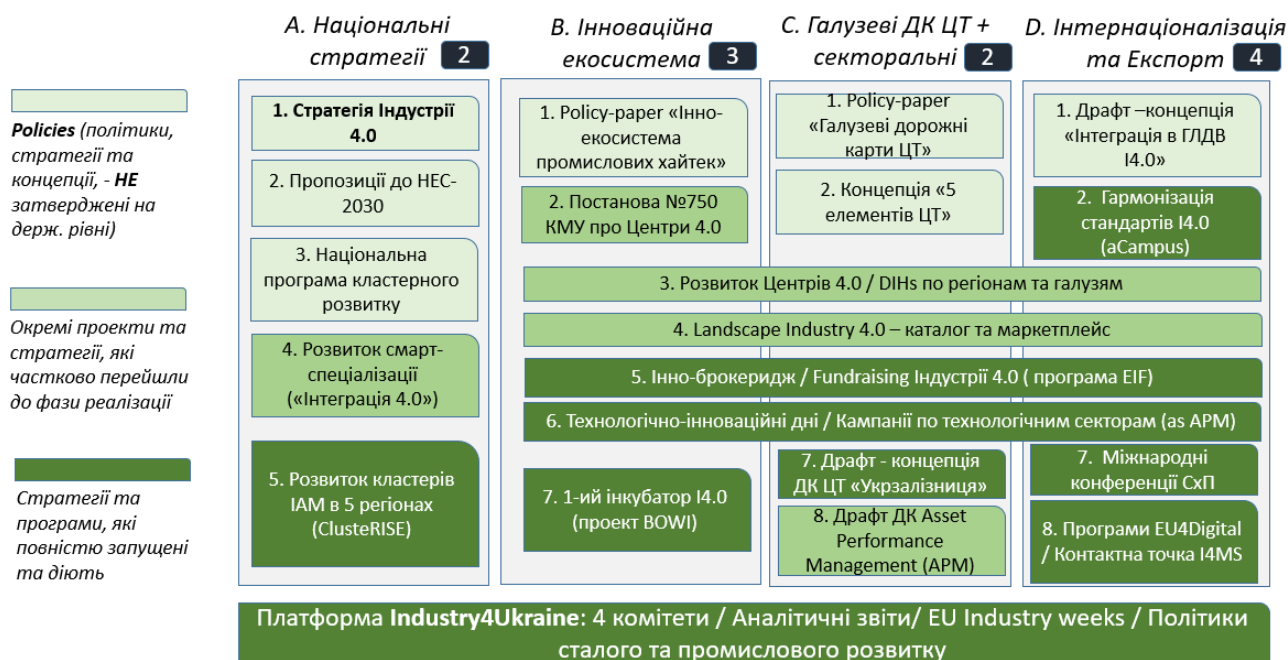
A. Національні стратегії 2

B. Інноваційна екосистема 3

C. Галузеві ДК ЦТ + секторальні 2

D. Інтернаціоналізація та Експорт 4

**Policies** (політики, стратегії та концепції, - **НЕ** затверджені на держ. рівні)

Окремі проекти та стратегії, які частково перейшли до фази реалізації

Стратегії та програми, які повністю запущені та діють

**1. Стратегія Індустрії 4.0**

2. Пропозиції до НЕС-2030

3. Національна програма кластерного розвитку

4. Розвиток смарт-спеціалізації («Інтеграція 4.0»)

5. Розвиток кластерів IAM в 5 регіонах (ClusteRISE)

1. Policy-paper «Інно-екосистема промислових хайтек»

2. Постанова №750 КМУ про Центри 4.0

7. 1-ий інкубатор І4.0 (проект BOWI)

1. Policy-paper «Галузеві дорожні карти ЦТ»

2. Концепція «5 елементів ЦТ»

7. Драфт - концепція ДК ЦТ «Укрзалізниця»

8. Драфт ДК Asset Performance Management (APM)

1. Драфт –концепція «Інтеграція в ГЛДВ І4.0»

2. Гармонізація стандартів І4.0 (aCampus)

7. Міжнародні конференції СхП

8. Програми EU4Digital / Контактна точка I4MS

3. Розвиток Центрів 4.0 / DIHs по регіонам та галузям

4. Landscape Industry 4.0 – каталог та маркетплейс

5. Інно-брокеридж / Fundraising Індустрії 4.0 ( програма EIF)

6. Технологічно-інноваційні дні / Кампанії по технологічним секторам (as APM)

Платформа **Industry4Ukraine**: 4 комітети / Аналітичні звіти/ EU Industry weeks / Політики сталого та промислового розвитку